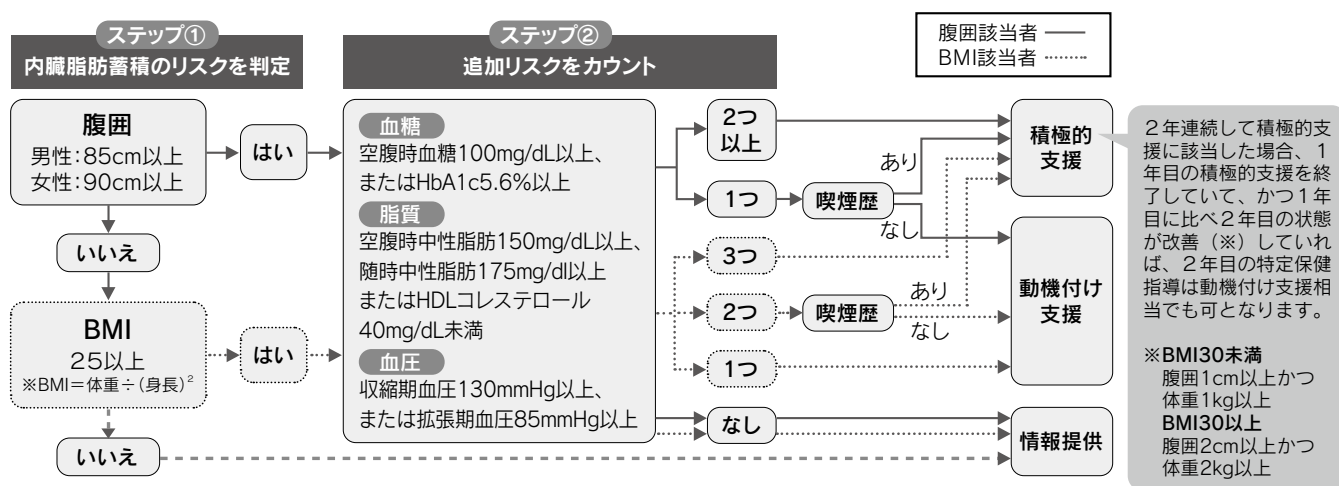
ステップ①
内臓脂肪蓄積のリスクを判定

ステップ②
追加リスクをカウント

腹囲該当者
BMI該当者

腹囲
男性:85cm以上
女性:90cm以上

はい

いいえ

BMI
25以上
※BMI=体重÷(身長)$^2$

はい

いいえ

血糖
空腹時血糖100mg/dL以上、またはHbA1c5.6%以上

脂質
空腹時中性脂肪150mg/dL以上、随時中性脂肪175mg/dl以上またはHDLコレステロール40mg/dL未満

血圧
収縮期血圧130mmHg以上、または拡張期血圧85mmHg以上

2つ以上

1つ

喫煙歴

あり

なし

3つ

2つ

喫煙歴

あり

なし

1つ

なし

積極的支援

動機付け支援

情報提供

2年連続して積極的支援に該当した場合、1年目の積極的支援を終了していて、かつ1年目に比べ2年目の状態が改善（※）していれば、2年目の特定保健指導は動機付け支援相当でも可となります。

※BMI30未満
腹囲1cm以上かつ体重1kg以上
BMI30以上
腹囲2cm以上かつ体重2kg以上